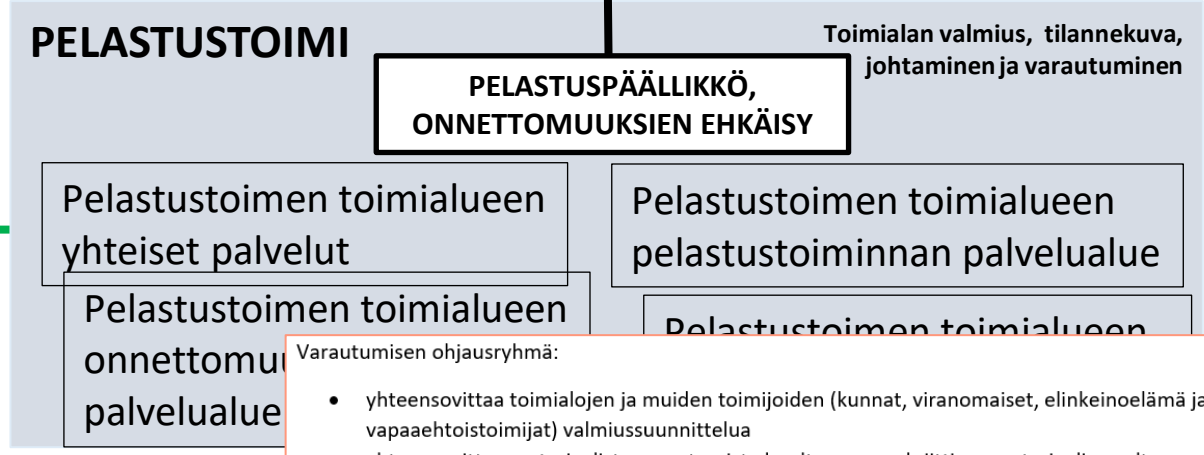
PELASTUSTOIMI

Toimialan valmius, tilannekuva, johtaminen ja varautuminen

PELASTUSPÄÄLLIKKÖ, ONNETTOMUUKSIEN EHKÄISY

Pelastustoimen toimialueen yhteiset palvelut

Pelastustoimen toimialueen pelastustoiminnan palvelualue

Pelastustoimen toimialueen onnettomu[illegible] palvelualue

Pelastustoimen toimialueen

Varautumisen ohjausryhmä:

• yhteensovittaa toimialojen ja muiden toimijoiden (kunnat, viranomaiset, elinkeinoelämä ja vapaaehtoistoimijat) valmiussuunnittelua

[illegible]